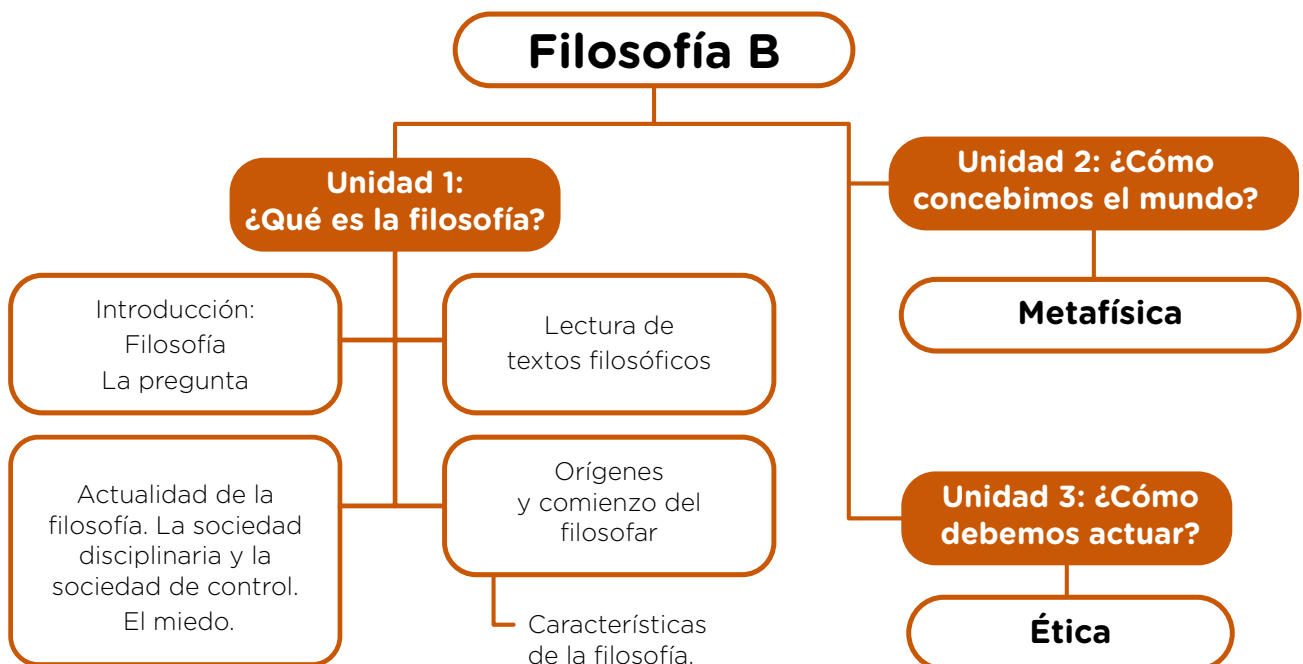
Filosofía B

Unidad 1:
¿Qué es la filosofía?

Introducción:
Filosofía
La pregunta

Lectura de
textos filosóficos

Actualidad de la filosofía. La sociedad disciplinaria y la sociedad de control.
El miedo.

Orígenes
y comienzo del filosofar

Características
de la filosofía.

Unidad 2: ¿Cómo concebimos el mundo?

Metafísica

Unidad 3: ¿Cómo debemos actuar?

Ética